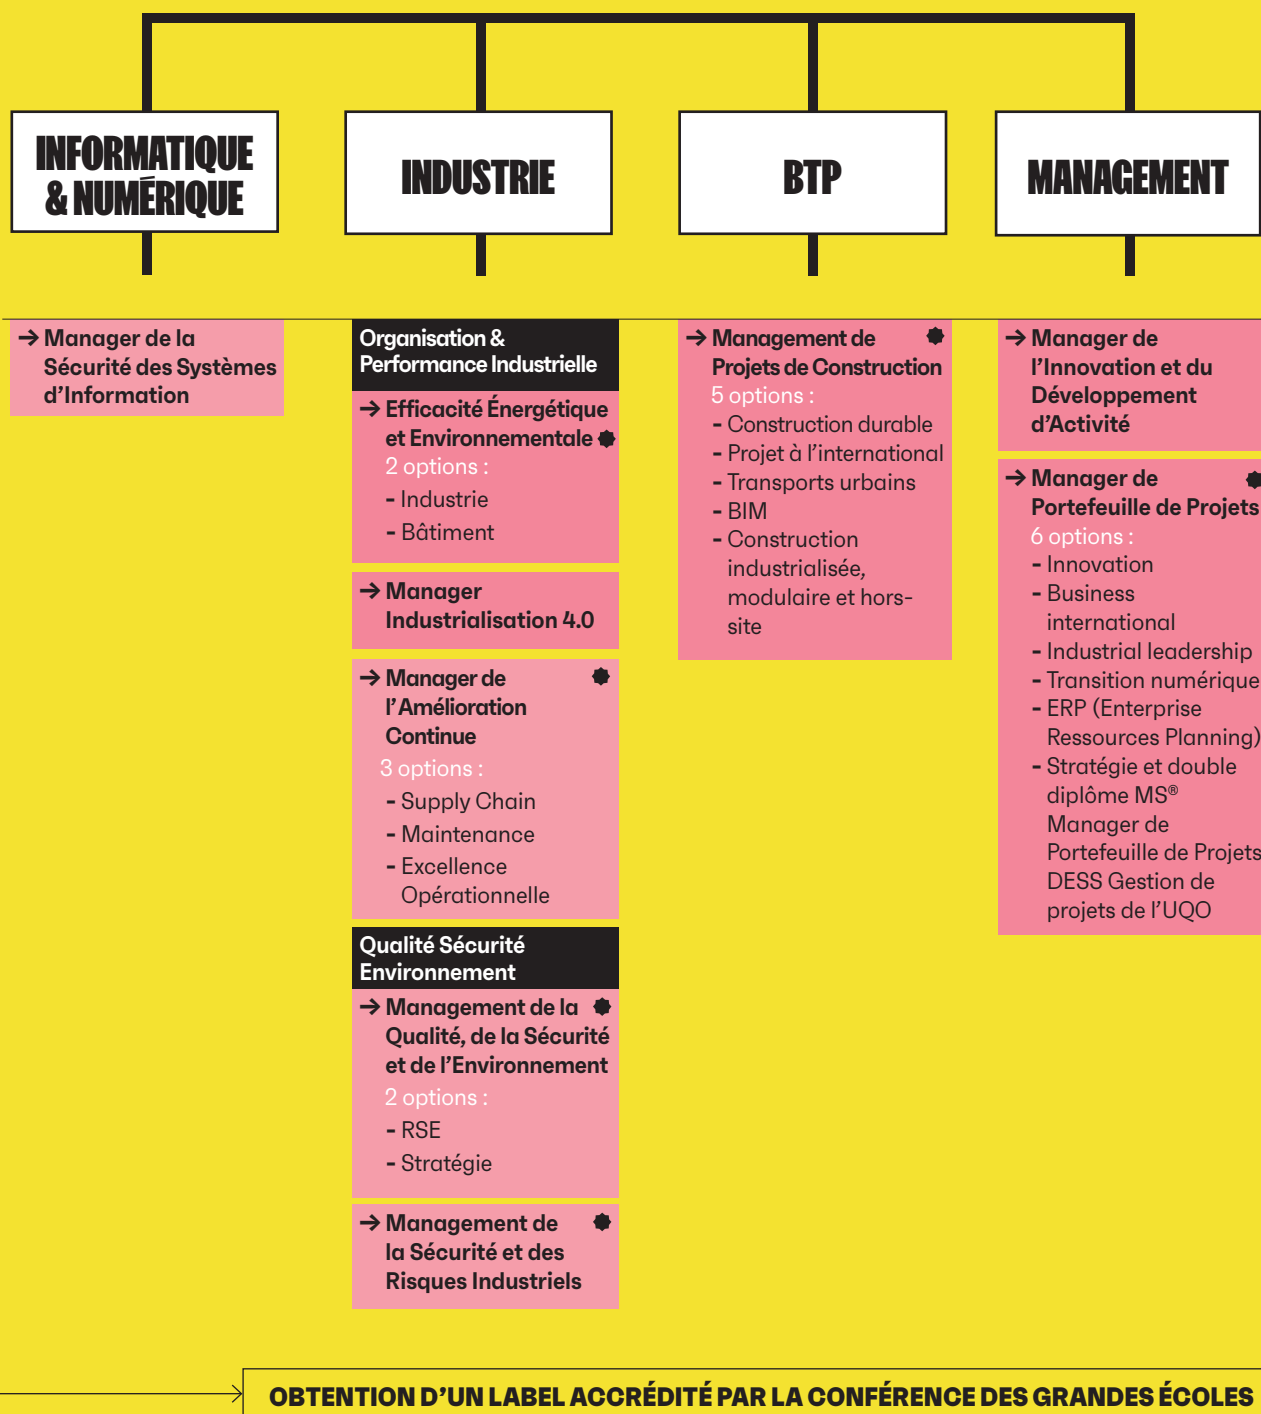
INFORMATIQUE & NUMÉRIQUE

INDUSTRIE

BTP

MANAGEMENT

→ Manager de la Sécurité des Systèmes d'Information

Organisation & Performance Industrielle

→ Efficacité Énergétique et Environnementale
2 options :
- Industrie
- Bâtiment

→ Manager Industrialisation 4.0

→ Manager de l'Amélioration Continue
3 options :
- Supply Chain
- Maintenance
- Excellence Opérationnelle

Qualité Sécurité Environnement

→ Management de la Qualité, de la Sécurité et de l'Environnement
2 options :
- RSE
- Stratégie

→ Management de la Sécurité et des Risques Industriels

→ Management de Projets de Construction
5 options :
- Construction durable
- Projet à l'international
- Transports urbains
- BIM
- Construction industrialisée, modulaire et hors-site

→ Manager de l'Innovation et du Développement d'Activité

→ Manager de Portefeuille de Projets
6 options :
- Innovation
- Business international
- Industrial leadership
- Transition numérique
- ERP (Enterprise Ressources Planning)
- Stratégie et double diplôme MS® Manager de Portefeuille de Projets DESS Gestion de projets de l'UQO

OBTENTION D'UN LABEL ACCRÉDITÉ PAR LA CONFÉRENCE DES GRANDES ÉCOLES